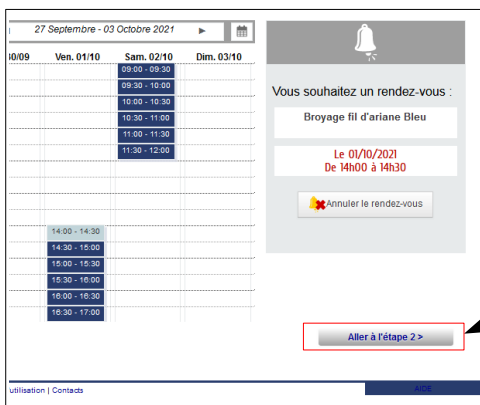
27 Septembre - 03 Octobre 2021 ►

30/09 | Ven. 01/10 | Sam. 02/10 | Dim. 03/10

09:00 - 09:30
09:30 - 10:00
10:00 - 10:30
10:30 - 11:00
11:00 - 11:30
11:30 - 12:00

14:00 - 14:30
14:30 - 15:00
15:00 - 15:30
15:30 - 16:00
16:00 - 16:30
16:30 - 17:00

Vous souhaitez un rendez-vous :

Broyage fil d'ariane Bleu

Le 01/10/2021
De 14h00 à 14h30

Annuler le rendez-vous

Aller à l'étape 2 >

utilisation | Contacts

AIDE